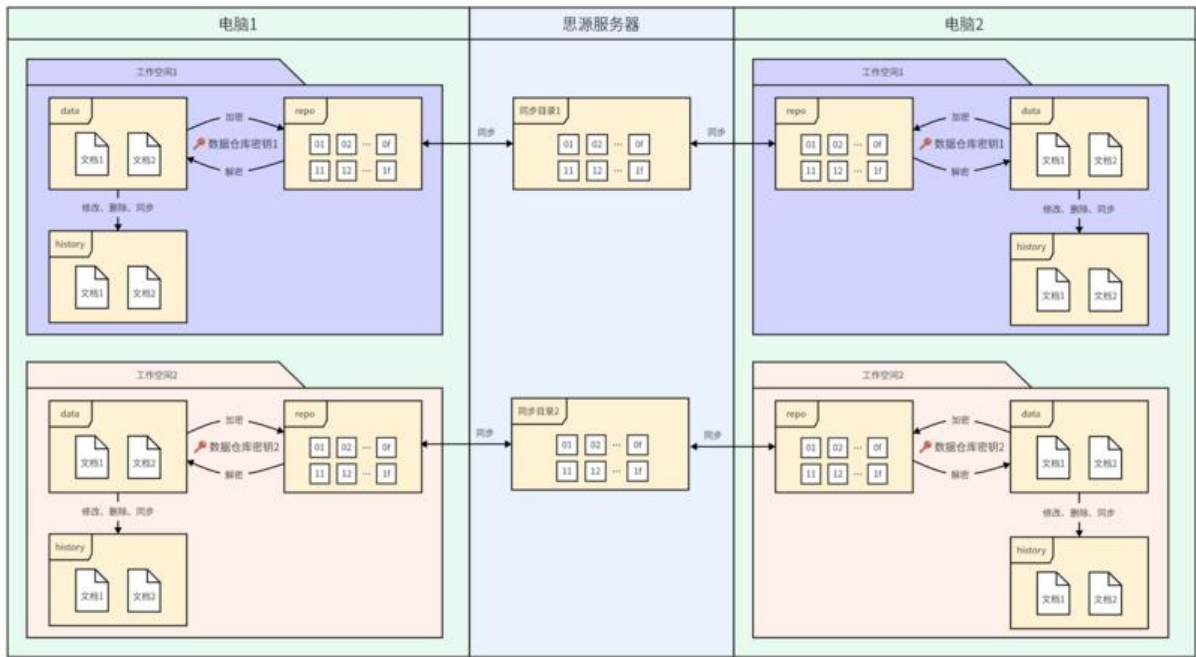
电脑1

思源服务器

电脑2

工作空间1

data

文档1 文档2

加密

数据仓库密钥1

解密

repo

01 02 ··· 0f

11 12 ··· 1f

修改、删除、同步

history

文档1 文档2

同步

同步目录1

01 02 ··· 0f

11 12 ··· 1f

同步

工作空间1

repo

01 02 ··· 0f

11 12 ··· 1f

加密

数据仓库密钥1

解密

data

文档1 文档2

修改、删除、同步

history

文档1 文档2

工作空间2

data

文档1 文档2

加密

数据仓库密钥2

解密

repo

01 02 ··· 0f

11 12 ··· 1f

修改、删除、同步

history

文档1 文档2

同步

同步目录2

01 02 ··· 0f

11 12 ··· 1f

同步

工作空间2

repo

01 02 ··· 0f

11 12 ··· 1f

加密

数据仓库密钥2

解密

data

文档1 文档2

修改、删除、同步

history

文档1 文档2